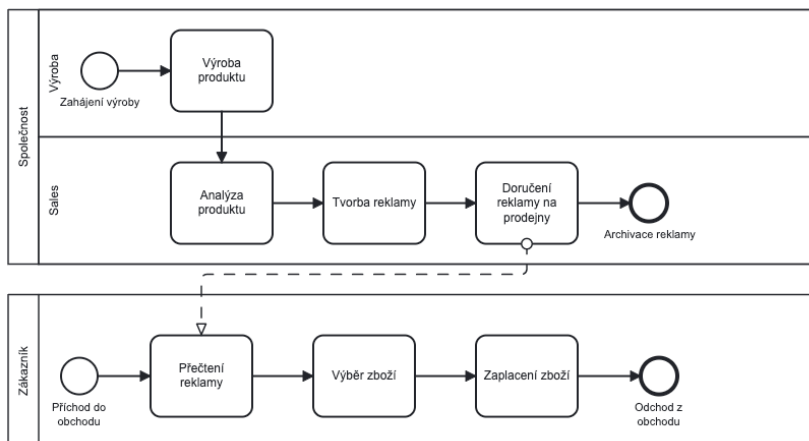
Společnost

Výroba

Zahájení výroby

Výroba produktu

Sales

Analýza produktu

Tvorba reklamy

Doručení reklamy na prodejny

Archivace reklamy

Zákazník

Příchod do obchodu

Přečtení reklamy

Výběr zboží

Zaplacení zboží

Odchod z obchodu